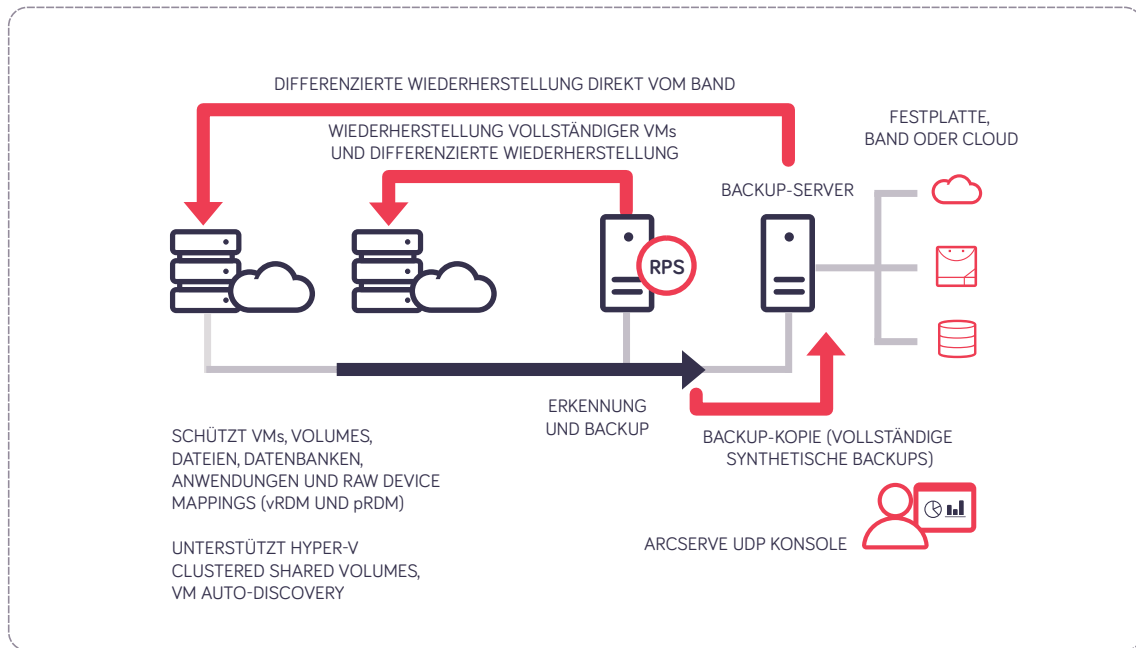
DIFFERENZIERTE WIEDERHERSTELLUNG DIREKT VOM BAND

WIEDERHERSTELLUNG VOLLSTÄNDIGER VMs UND DIFFERENZIERTE WIEDERHERSTELLUNG

FESTPLATTE, BAND ODER CLOUD

BACKUP-SERVER

RPS

ERKENNUNG UND BACKUP

SCHÜTZT VMs, VOLUMES, DATEIEN, DATENBANKEN, ANWENDUNGEN UND RAW DEVICE MAPPINGS (vRDM UND pRDM)

UNTERSTÜTZT HYPER-V CLUSTERED SHARED VOLUMES, VM AUTO-DISCOVERY

BACKUP-KOPIE (VOLLSTÄNDIGE SYNTHETISCHE BACKUPS)

ARCSERVE UDP KONSOLE